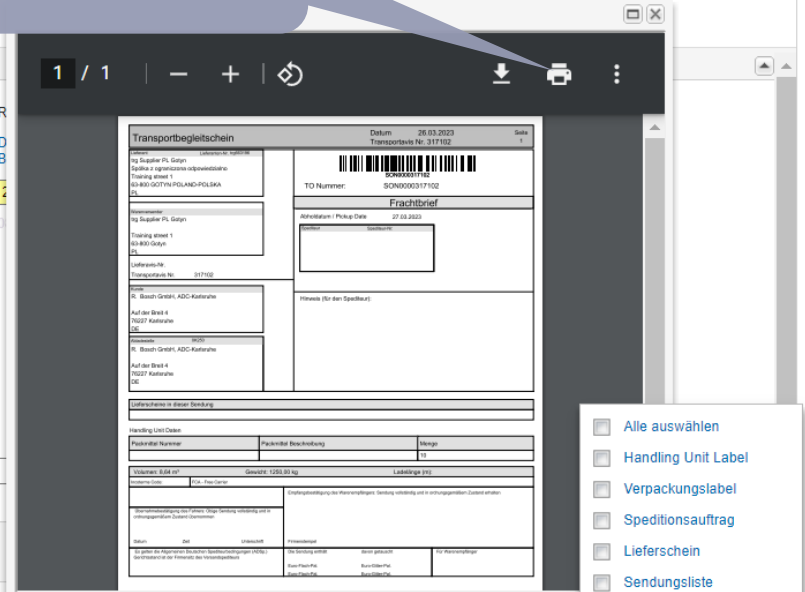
1 / 1

Transportbegleitschein
Datum 26.03.2023
Transportavis Nr. 317102
Seite 1

Lieferant
Lieferanten-Nr.
trg Supplier PL Gotyn
Spółka z ograniczoną odpowiedzialno
Training street 1
63-800 GOTYN POLAND-POLSKA
PL

SON0000317102
TO Nummer: SON0000317102

Frachtbrief

Warenversender
trg Supplier PL Gotyn

Training street 1
63-800 Gotyn
PL

Abholdatum / Pickup Date 27.03.2023
Spediteur
Spediteur-Nr.

Lieferavis-Nr.
Transportavis Nr. 317102

Kunde
R. Bosch GmbH, ABC-Karlsruhe

Auf der Breit 4
76227 Karlsruhe
DE

Hinweis (für den Spediteur):

Abladestelle
R. Bosch GmbH, ABC-Karlsruhe

Auf der Breit 4
76227 Karlsruhe
DE

Lieferscheine in dieser Sendung

Handling Unit Daten

| Packmittel Nummer | Packmittel Beschreibung | Menge |
|---|---|---|
| | | 10 |

Volumen: 8,64 m³ Gewicht: 1250,00 kg Lademänge (m):
Incoterms Code FCA - Free Carrier

Empfangsbestätigung des Warenempfängers: Sendung vollständig und in ordnungsgemäßem Zustand erhalten

Übernahmebestätigung des Fahrers: Obige Sendung vollständig und in ordnungsgemäßem Zustand übernommen

Datum Zeit Unterschrift Firmenstempel

Es gelten die Allgemeinen Deutschen Spediteurbedingungen (ADSp.) Gerichtsstand ist der Firmensitz des Versandspediteurs
Die Sendung enthält davon getauscht Für Warenempfänger
Euro-Flach-Pal. Euro-Gitter-Pal.
Euro-Flach-Pal. Euro-Gitter-Pal.

Alle auswählen
Handling Unit Label
Verpackungslabel
Speditionsauftrag
Lieferschein
Sendungsliste